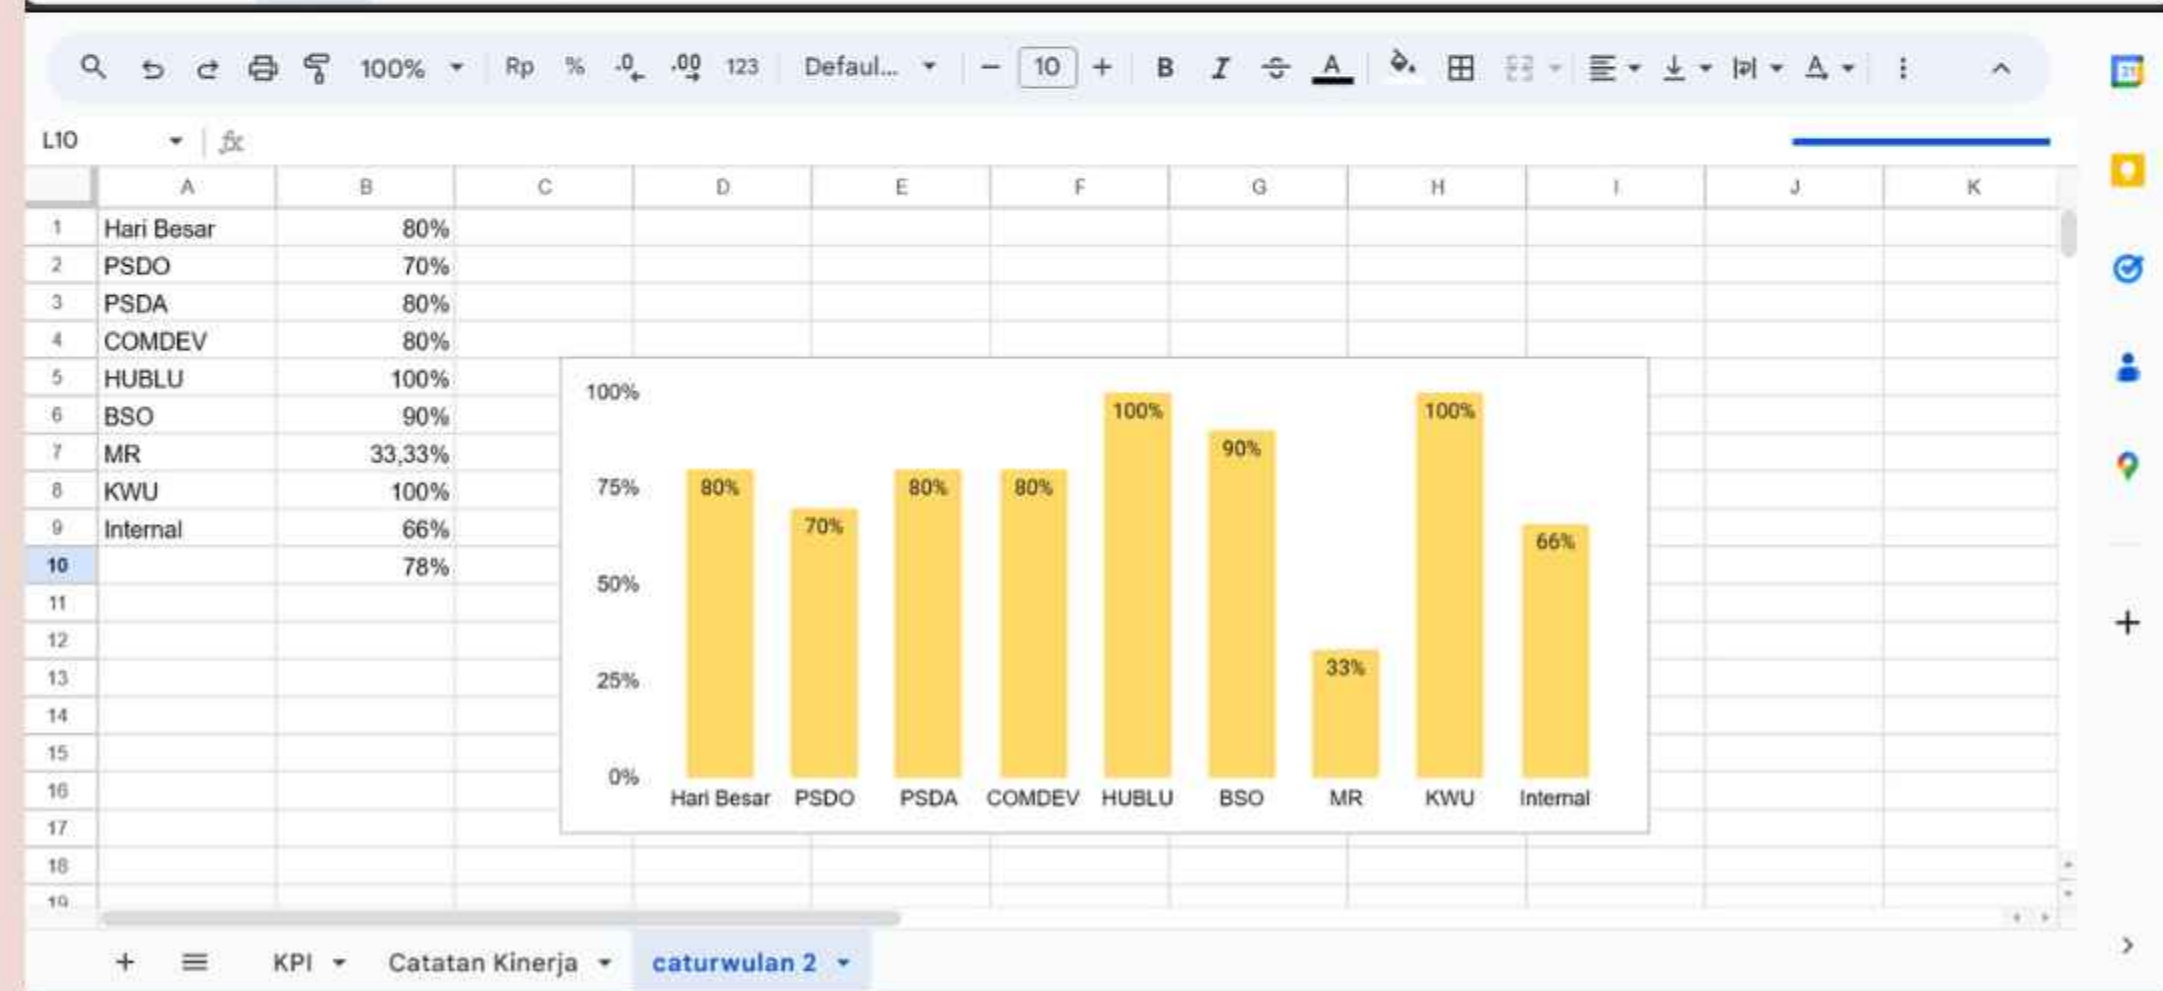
100% Rp % .0 .00 123 Defaul... 10 B I A

L10 fx

| | A | B | C | D | E | F | G | H | I | J | K |
|---|---|---|---|---|---|---|---|---|---|---|---|
| 1 | Hari Besar | 80% | | | | | | | | | |
| 2 | PSDO | 70% | | | | | | | | | |
| 3 | PSDA | 80% | | | | | | | | | |
| 4 | COMDEV | 80% | | | | | | | | | |
| 5 | HUBLU | 100% | | | | | | | | | |
| 6 | BSO | 90% | | | | | | | | | |
| 7 | MR | 33,33% | | | | | | | | | |
| 8 | KWU | 100% | | | | | | | | | |
| 9 | Internal | 66% | | | | | | | | | |
| 10 | | 78% | | | | | | | | | |
| 11 | | | | | | | | | | | |
| 12 | | | | | | | | | | | |
| 13 | | | | | | | | | | | |
| 14 | | | | | | | | | | | |
| 15 | | | | | | | | | | | |
| 16 | | | | | | | | | | | |
| 17 | | | | | | | | | | | |
| 18 | | | | | | | | | | | |
| 19 | | | | | | | | | | | |

100%
75%
50%
25%
0%

80% 70% 80% 80% 100% 90% 33% 100% 66%

Hari Besar PSDO PSDA COMDEV HUBLU BSO MR KWU Internal

+ KPI Catatan Kinerja caturwulan 2